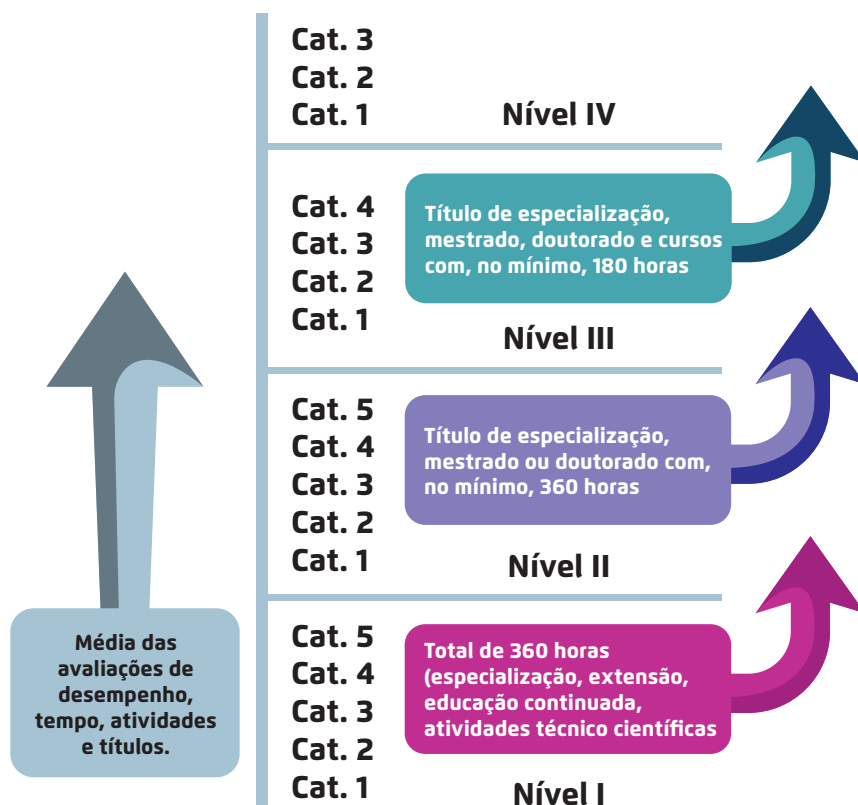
Cat. 3
Cat. 2
Cat. 1
Nível IV

Cat. 4
Cat. 3
Cat. 2
Cat. 1
Título de especialização, mestrado, doutorado e cursos com, no mínimo, 180 horas
Nível III

Cat. 5
Cat. 4
Cat. 3
Cat. 2
Cat. 1
Título de especialização, mestrado ou doutorado com, no mínimo, 360 horas
Nível II

Cat. 5
Cat. 4
Cat. 3
Cat. 2
Cat. 1
Total de 360 horas (especialização, extensão, educação continuada, atividades técnico científicas
Nível I

Média das avaliações de desempenho, tempo, atividades e títulos.